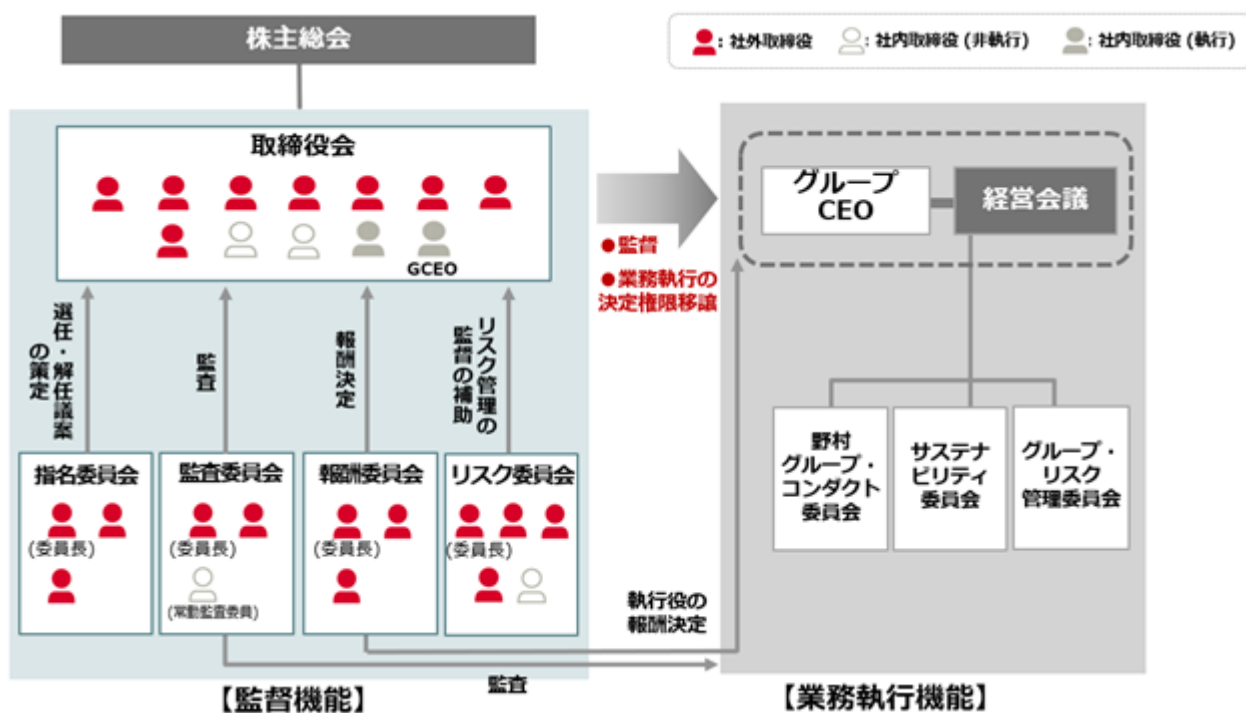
株主総会

：社外取締役　：社内取締役（非執行）　：社内取締役（執行）

取締役会

GCEO

●監督
●業務執行の決定権限移譲

グループCEO

経営会議

選任・解任議案の策定

監査

報酬決定

リスク管理の監督の補助

指名委員会
(委員長)

監査委員会
(委員長)
(常勤監査委員)

報酬委員会
(委員長)

リスク委員会
(委員長)

野村グループ・コンダクト委員会

サステナビリティ委員会

グループ・リスク管理委員会

執行役の報酬決定

監査

【監督機能】

【業務執行機能】